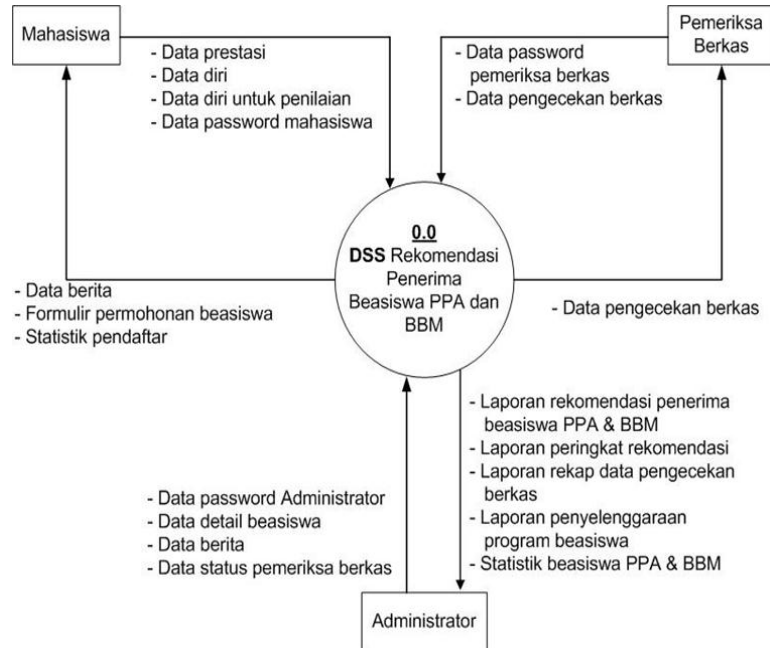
Mahasiswa

- Data prestasi
- Data diri
- Data diri untuk penilaian
- Data password mahasiswa

Pemeriksa Berkas

- Data password pemeriksa berkas
- Data pengecekan berkas

0.0
DSS Rekomendasi Penerima Beasiswa PPA dan BBM

- Data berita
- Formulir permohonan beasiswa
- Statistik pendaftar

- Data pengecekan berkas

- Laporan rekomendasi penerima beasiswa PPA & BBM
- Laporan peringkat rekomendasi
- Laporan rekap data pengecekan berkas
- Laporan penyelenggaraan program beasiswa
- Statistik beasiswa PPA & BBM

- Data password Administrator
- Data detail beasiswa
- Data berita
- Data status pemeriksa berkas

Administrator